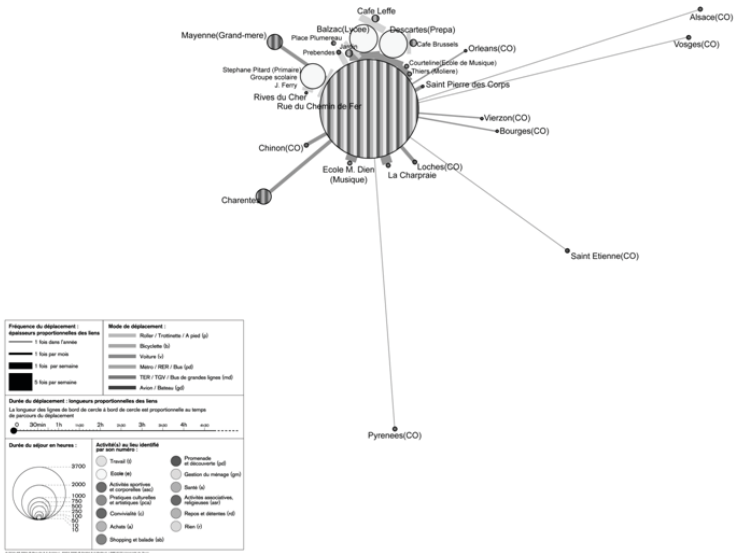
Cafe Leffe
Alsace(CO)
Mayenne(Grand-mere)
Balzac(Lycee)
Descartes(Prepa)
Vosges(CO)
Place Plumereau
Cafe Brussels
Orleans(CO)
Jardin
Prebendes
Stephane Pitard (Primaire)
Groupe scolaire
J. Ferry
Courteline(Ecole de Musique)
Thiers (Moliere)
Saint Pierre des Corps
Rives du Cher
Rue du Chemin de Fer
Vierzon(CO)
Bourges(CO)
Chinon(CO)
Ecole M. Dien
(Musique)
Loches(CO)
La Charpraie
Charente
Saint Etienne(CO)
Pyrenees(CO)

Fréquence du déplacement : épaisseurs proportionnelles des liens
1 fois dans l'année
1 fois par mois
1 fois par semaine
5 fois par semaine

Mode de déplacement :
Roller / Trottinette / A pied (p)
Bicyclette (b)
Voiture (v)
Métro / RER / Bus (pl)
TER / TGV / Bus de grandes lignes (nd)
Avion / Bateau (gd)

Durée du déplacement : longueurs proportionnelles des liens
La longueur des lignes de bord de cercle à bord de cercle est proportionnelle au temps de parcours du déplacement
0 30min 1h 1h30 2h 2h30 3h 3h30 4h 4h30

Durée du séjour en heures :
3700
2000
1000
750
500
250
100
50
10
10

Activité(s) au lieu identifié par son numéro :
Travail (t)
Ecole (e)
Activités sportives et corporelles (asc)
Pratiques culturelles et artistiques (pca)
Convivialité (c)
Achats (a)
Shopping et balade (sb)
Promenade et découverte (pd)
Gestion du ménage (gm)
Santé (s)
Activités associatives, religieuses (asr)
Repos et détente (rd)
Rien (r)